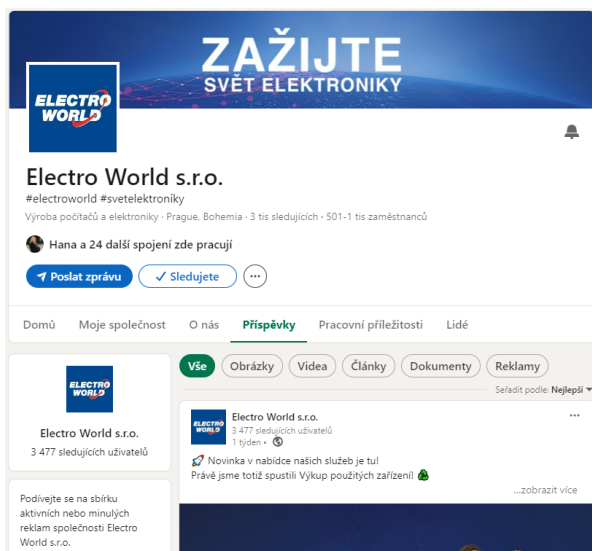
ZAŽIJTE
SVĚT ELEKTRONIKY

ELECTRO WORLD

Electro World s.r.o.
#electroworld #svetelektroniky
Výroba počítačů a elektroniky · Prague, Bohemia · 3 tis sledujících · 501-1 tis zaměstnanců

Hana a 24 další spojení zde pracují

Poslat zprávu
Sledujete
···

Domů
Moje společnost
O nás
Příspěvky
Pracovní příležitosti
Lidé

ELECTRO WORLD
Electro World s.r.o.
3 477 sledujících uživatelů

Podívejte se na sbírku aktivních nebo minulých reklam společnosti Electro World s.r.o.

Vše
Obrázky
Videa
Články
Dokumenty
Reklamy

Seřadit podle: Nejlepší

Electro World s.r.o.
3 477 sledujících uživatelů
1 týden •

Novinka v nabídce našich služeb je tu!
Právě jsme totiž spustili Výkup použitých zařízení!
...zobrazit více